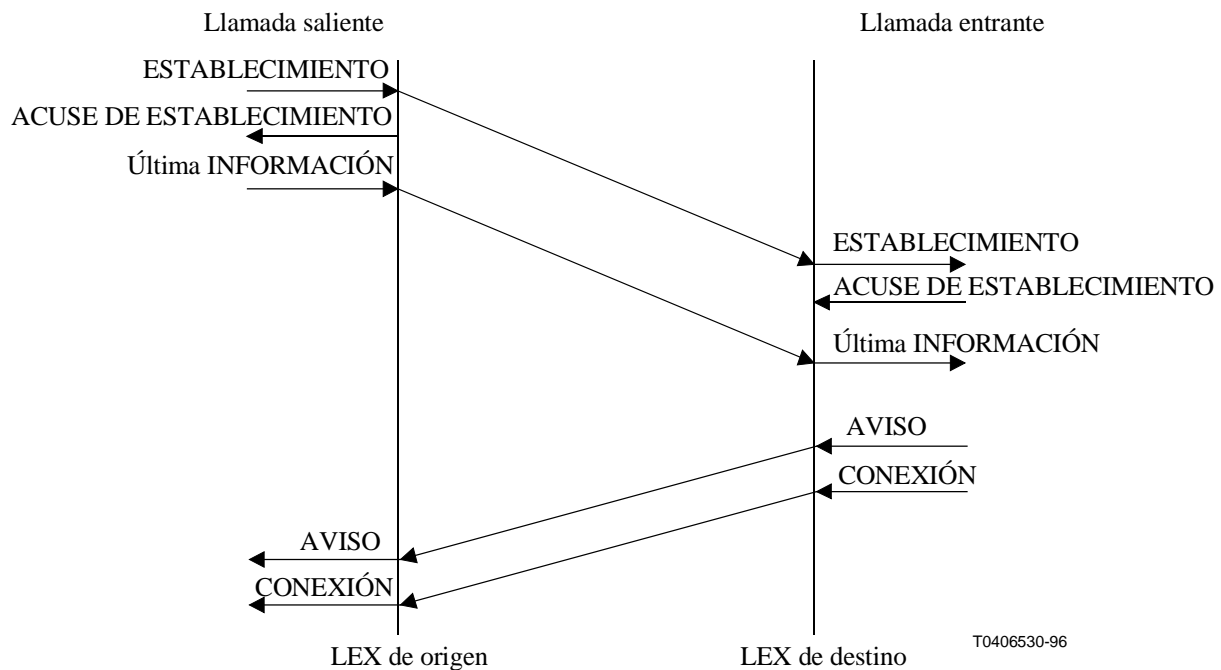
Llamada saliente

Llamada entrante

ESTABLECIMIENTO

ACUSE DE ESTABLECIMIENTO

Última INFORMACIÓN

ESTABLECIMIENTO

ACUSE DE ESTABLECIMIENTO

Última INFORMACIÓN

AVISO

CONEXIÓN

AVISO

CONEXIÓN

LEX de origen

LEX de destino

T0406530-96